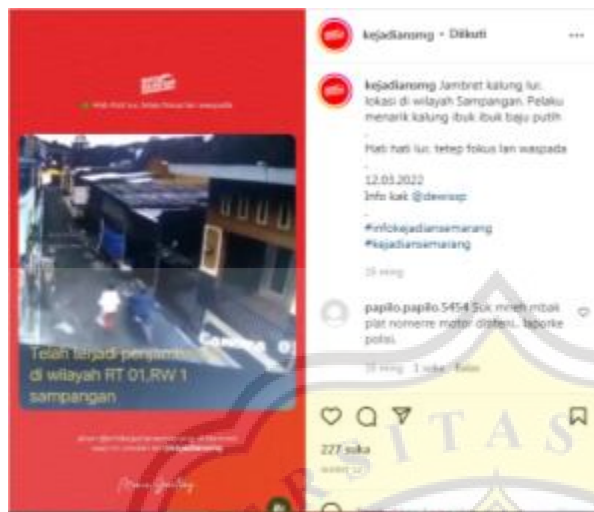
kejadiansmg • Diikuti

kejadiansmg Jambret kalung lur. lokasi di wilayah Sampangan. Pelaku menarik kalung ibuk ibuk baju putih
.
Hati hati lur, tetep fokus lan waspada
.
12.03.2022
Info kak @dewasp
.
#infokejadiansemarang
#kejadiansemarang

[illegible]

Telah terjadi penjambr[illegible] di wilayah RT 01,RW 1 sampangan

papillo.papillo.5454 Suk mreh mbak plat nomerre motor difoteni, laporke polisi.

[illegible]

227 suka

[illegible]